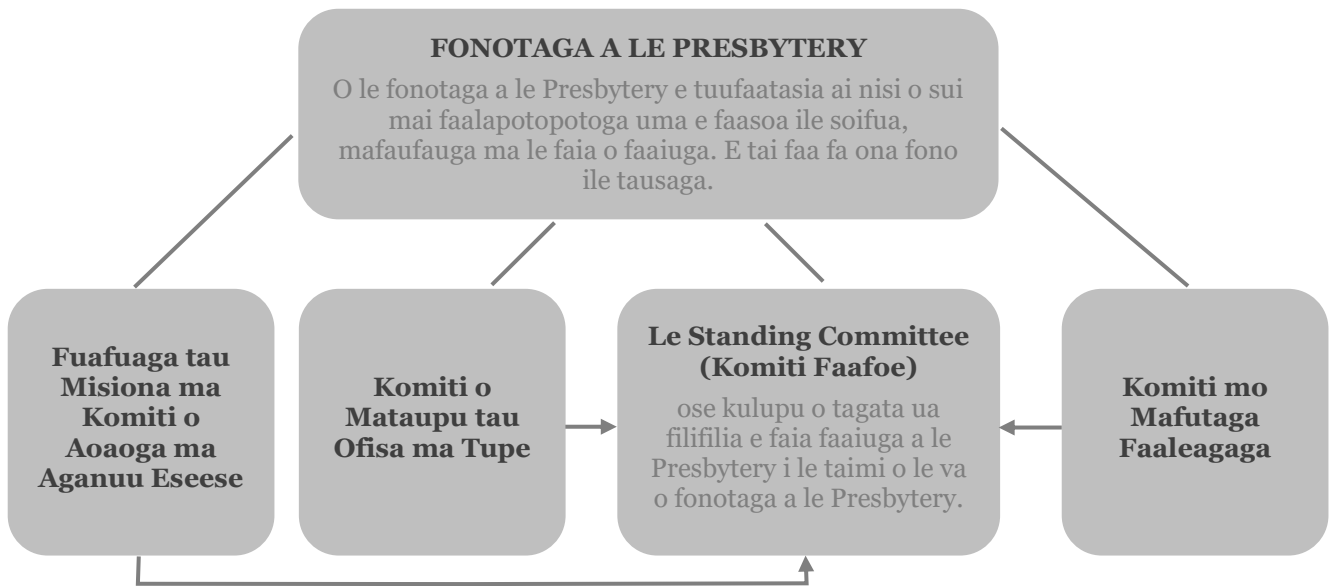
FONOTAGA A LE PRESBYTERY

O le fonotaga a le Presbytery e tuufaatasia ai nisi o sui mai faalapotopotoga uma e faasoa ile soifua, mafaufauga ma le faia o faaiuga. E tai faa fa ona fono ile tausaga.

Fuafuaga tau Misiona ma Komiti o Aoaoga ma Aganuu Eseese

Komiti o Mataupu tau Ofisa ma Tupe

Le Standing Committee (Komiti Faafoe)

ose kulupu o tagata ua filifilia e faia faaiuga a le Presbytery i le taimi o le va o fonotaga a le Presbytery.

Komiti mo Mafutaga Faaleagaga